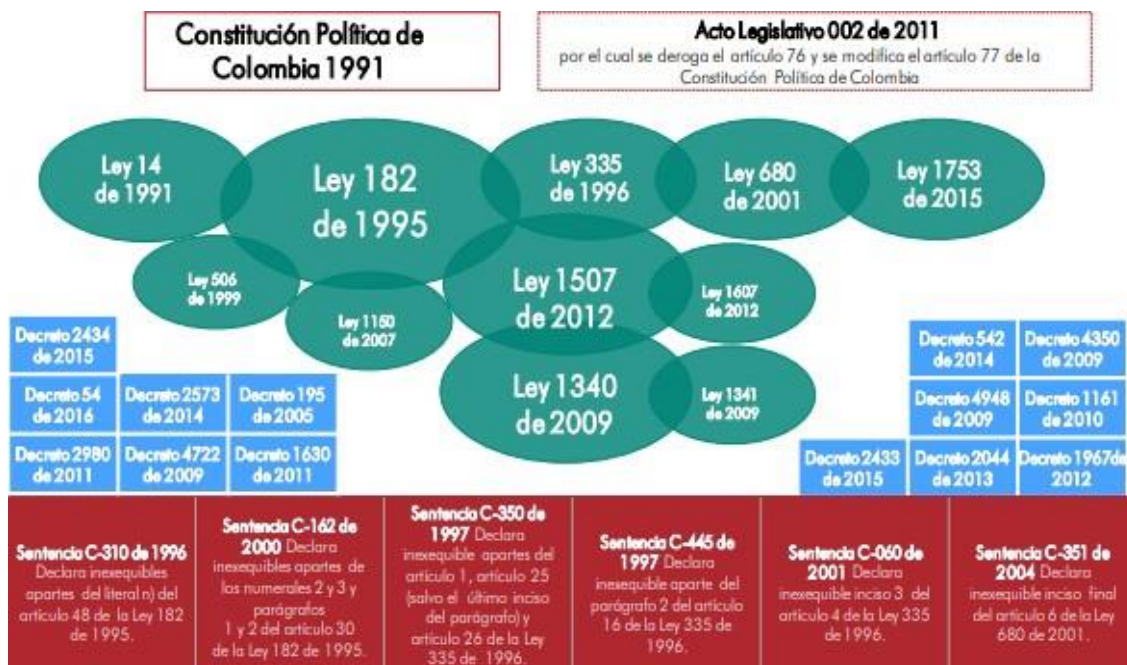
Constitución Política de Colombia 1991

Acto Legislativo 002 de 2011
por el cual se deroga el artículo 76 y se modifica el artículo 77 de la Constitución Política de Colombia

Ley 14 de 1991

Ley 182 de 1995

Ley 335 de 1996

Ley 680 de 2001

Ley 1753 de 2015

Ley 506 de 1999

Ley 1150 de 2007

Ley 1507 de 2012

Ley 1607 de 2012

Ley 1340 de 2009

Ley 1341 de 2009

Decreto 2434 de 2015

Decreto 54 de 2016

Decreto 2573 de 2014

Decreto 195 de 2005

Decreto 2980 de 2011

Decreto 4722 de 2009

Decreto 1630 de 2011

Decreto 542 de 2014

Decreto 4350 de 2009

Decreto 4948 de 2009

Decreto 1161 de 2010

Decreto 2433 de 2015

Decreto 2044 de 2013

Decreto 1967de 2012

Sentencia C-310 de 1996 Declara inexequibles apartes del literal n) del artículo 48 de la Ley 182 de 1995.

Sentencia C-162 de 2000 Declara inexequibles apartes de los numerales 2 y 3 y parágrafos 1 y 2 del artículo 30 de la Ley 182 de 1995.

Sentencia C-350 de 1997 Declara inexequible apartes del artículo 1, artículo 25 (salvo el último inciso del parágrafo) y artículo 26 de la Ley 335 de 1996.

Sentencia C-445 de 1997 Declara inexequible aparte del parágrafo 2 del artículo 16 de la Ley 335 de 1996.

Sentencia C-060 de 2001 Declara inexequible inciso 3 del artículo 4 de la Ley 335 de 1996.

Sentencia C-351 de 2004 Declara inexequible inciso final del artículo 6 de la Ley 680 de 2001.